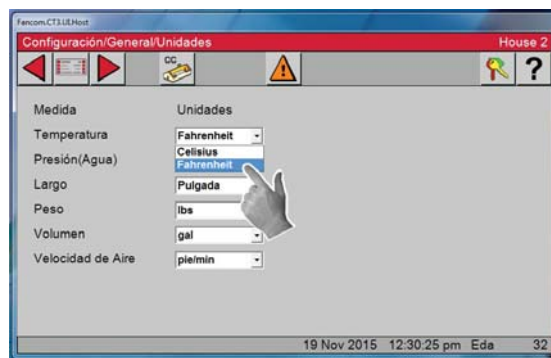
Fancom.CT3.UI.Host

Configuración/General/Unidades

House 2

CC

?

Medida

Unidades

Temperatura

Fahrenheit

Celisius

Fahrenheit

Presión(Agua)

Largo

Pulgada

Peso

lbs

Volumen

gal

Velocidad de Aire

pie/min

19 Nov 2015 12:30:25 pm Eda 32